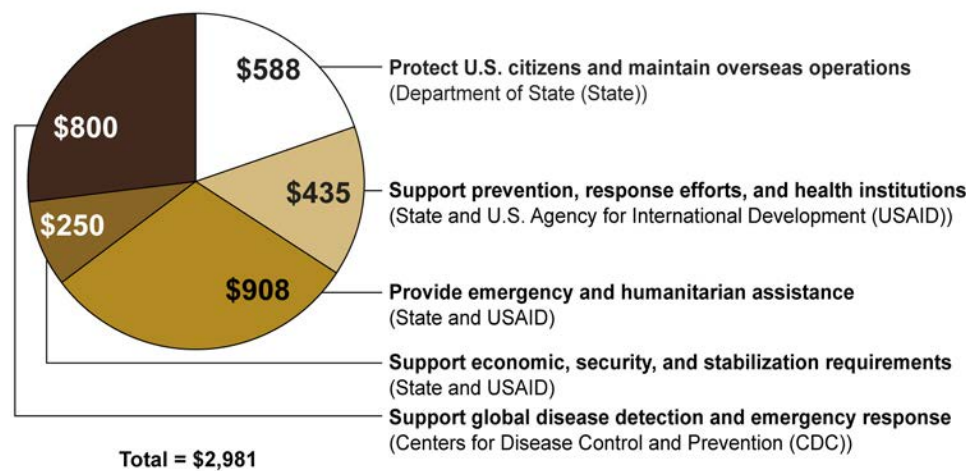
$588

$435

$908

$250

$800

Protect U.S. citizens and maintain overseas operations
(Department of State (State))

Support prevention, response efforts, and health institutions
(State and U.S. Agency for International Development (USAID))

Provide emergency and humanitarian assistance
(State and USAID)

Support economic, security, and stabilization requirements
(State and USAID)

Support global disease detection and emergency response
(Centers for Disease Control and Prevention (CDC))

Total = $2,981